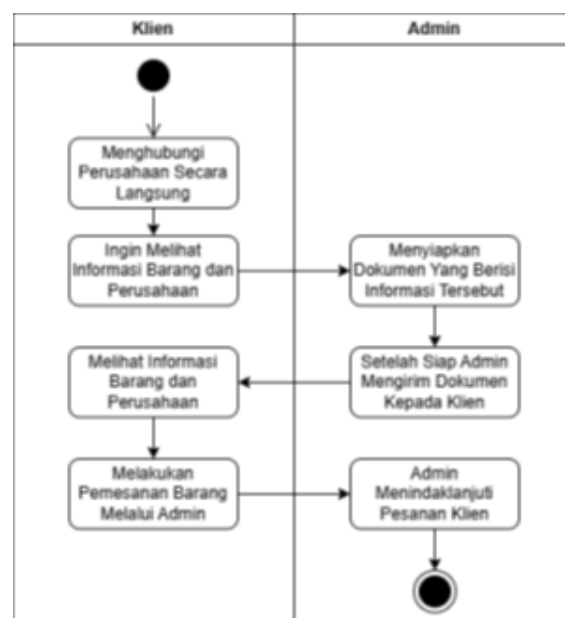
Klien

Admin

Menghubungi Perusahaan Secara Langsung

Ingin Melihat Informasi Barang dan Perusahaan

Menyiapkan Dokumen Yang Berisi Informasi Tersebut

Setelah Siap Admin Mengirim Dokumen Kepada Klien

Melihat Informasi Barang dan Perusahaan

Melakukan Pemesanan Barang Melalui Admin

Admin Menindaklanjuti Pesanan Klien